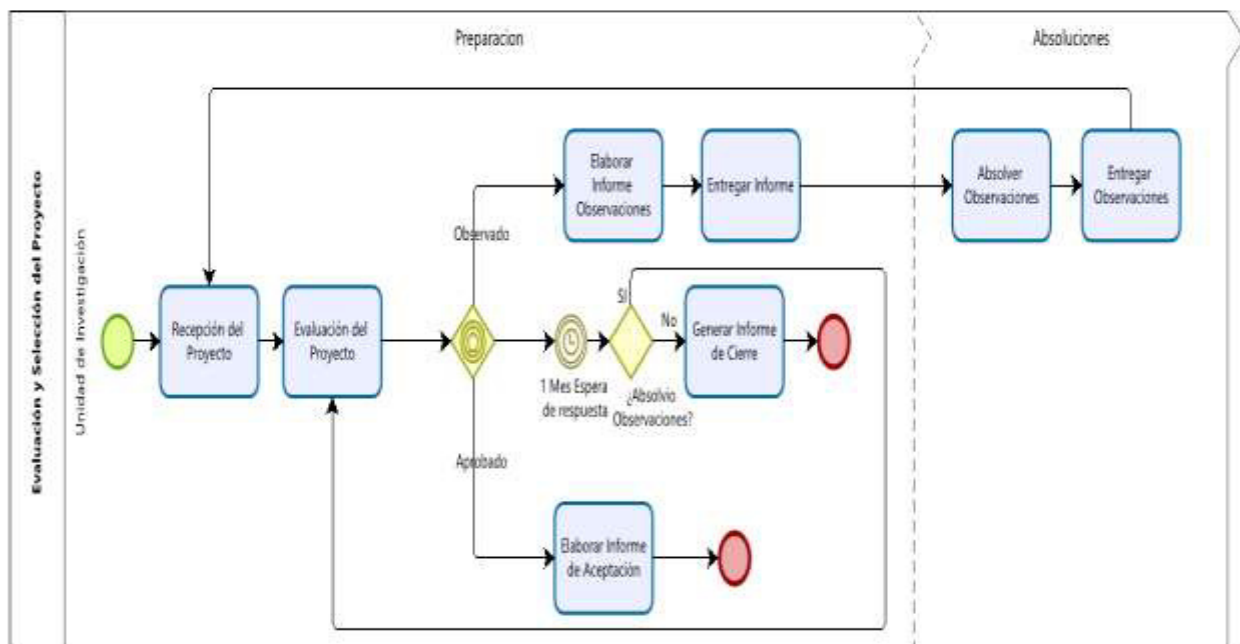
Evaluación y Selección del Proyecto

Unidad de Investigación

Preparacion

Absoluciones

Elaborar Informe Observaciones

Entregar Informe

Absolver Observaciones

Entregar Observaciones

Observado

Recepción del Proyecto

Evaluación del Proyecto

1 Mes Espera de respuesta

SI

No

¿Absolvio Observaciones?

Generar Informe de Cierre

Aprobado

Elaborar Informe de Aceptación